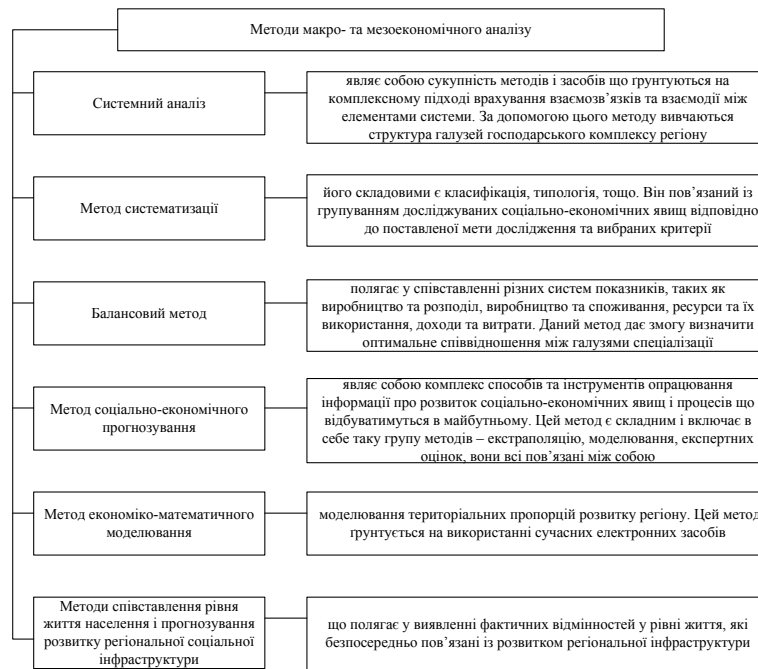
Методи макро- та мезоекономічного аналізу

Системний аналіз

являє собою сукупність методів і засобів що грунтуються на комплексному підході врахування взаємозв'язків та взаємодії між елементами системи. За допомогою цього методу вивчаються структура галузей господарського комплексу регіону

Метод систематизації

його складовими є класифікація, типологія, тощо. Він пов'язаний із групуванням досліджуваних соціально-економічних явищ відповідно до поставленої мети дослідження та вибраних критерії

Балансовий метод

полягає у співставленні різних систем показників, таких як виробництво та розподіл, виробництво та споживання, ресурси та їх використання, доходи та витрати. Даний метод дає змогу визначити оптимальне співвідношення між галузями спеціалізації

Метод соціально-економічного прогнозування

являє собою комплекс способів та інструментів опрацювання інформації про розвиток соціально-економічних явищ і процесів що відбуватимуться в майбутньому. Цей метод є складним і включає в себе таку групу методів – екстраполяцію, моделювання, експертних оцінок, вони всі пов'язані між собою

Метод економіко-математичного моделювання

моделювання територіальних пропорцій розвитку регіону. Цей метод грунтується на використанні сучасних електронних засобів

Методи співставлення рівня життя населення і прогнозування розвитку регіональної соціальної інфраструктури

що полягає у виявленні фактичних відмінностей у рівні життя, які безпосередньо пов'язані із розвитком регіональної інфраструктури